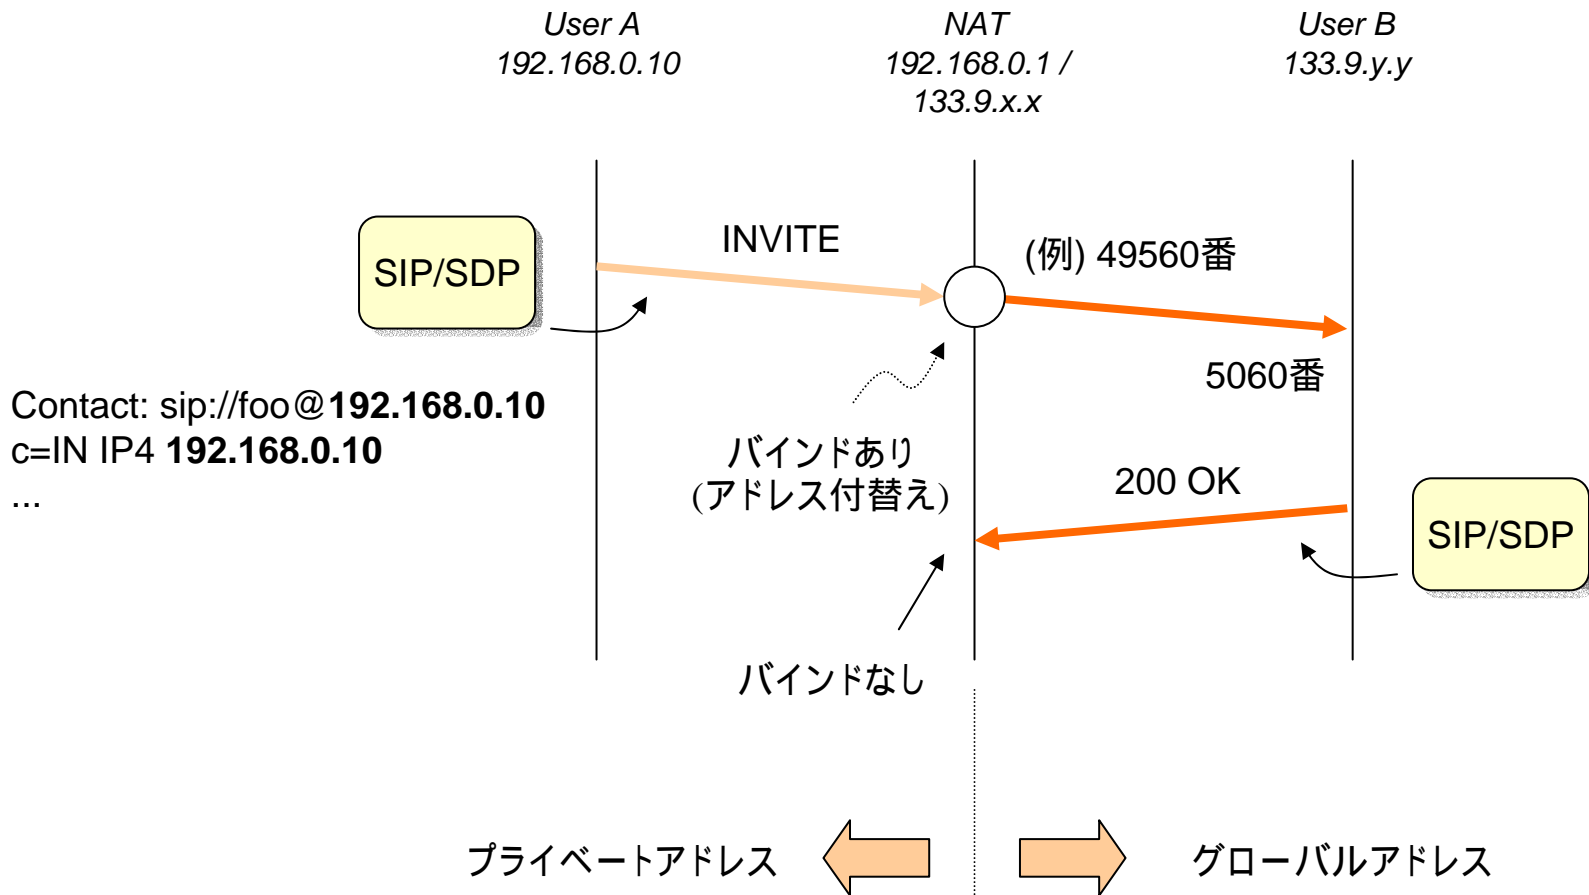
User A
192.168.0.10

NAT
192.168.0.1 /
133.9.x.x

User B
133.9.y.y

SIP/SDP

INVITE

(例) 49560番

5060番

Contact: sip://foo@**192.168.0.10**
c=IN IP4 **192.168.0.10**
...

バインドあり
(アドレス付替え)

200 OK

SIP/SDP

バインドなし

プライベートアドレス

グローバルアドレス